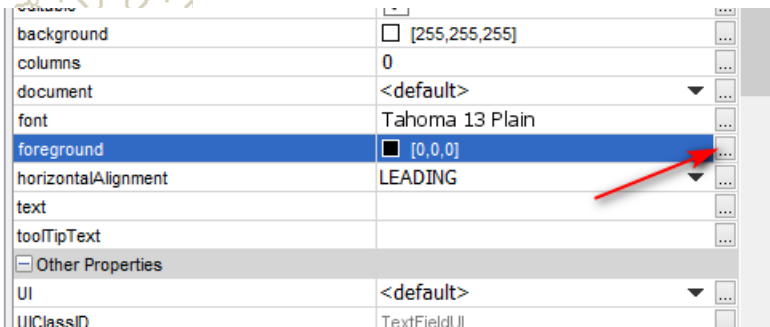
| editable | | ... |
|---|---|---|
| background | [255,255,255] | ... |
| columns | 0 | ... |
| document | <default> | ... |
| font | Tahoma 13 Plain | ... |
| foreground | [0,0,0] | ... |
| horizontalAlignment | LEADING | ... |
| text | | ... |
| toolTipText | | ... |

Other Properties

| UI | <default> | ... |
|---|---|---|
| UIClassID | TextFieldUI | ... |